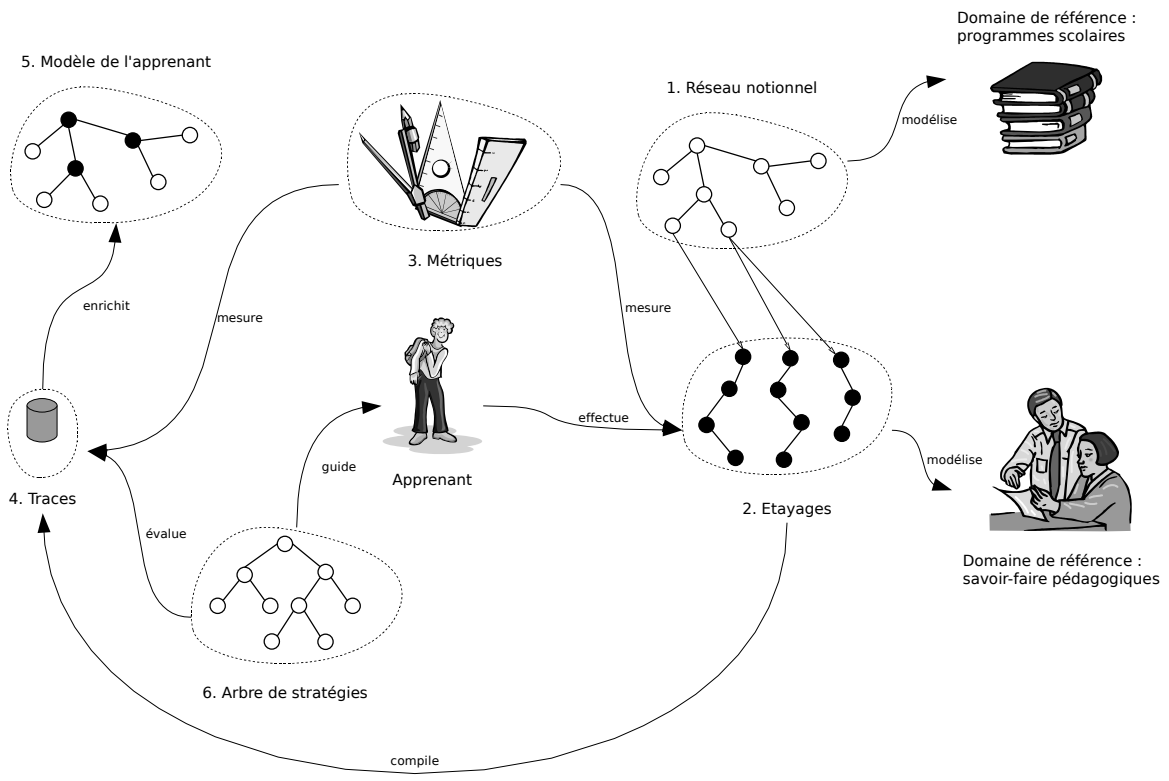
Domaine de référence : programmes scolaires

5. Modèle de l'apprenant

1. Réseau notionnel

modélise

3. Métriques

enrichit

mesure

mesure

effectue

guide

Apprenant

4. Traces

évalue

2. Etayages

modélise

Domaine de référence : savoir-faire pédagogiques

6. Arbre de stratégies

compile